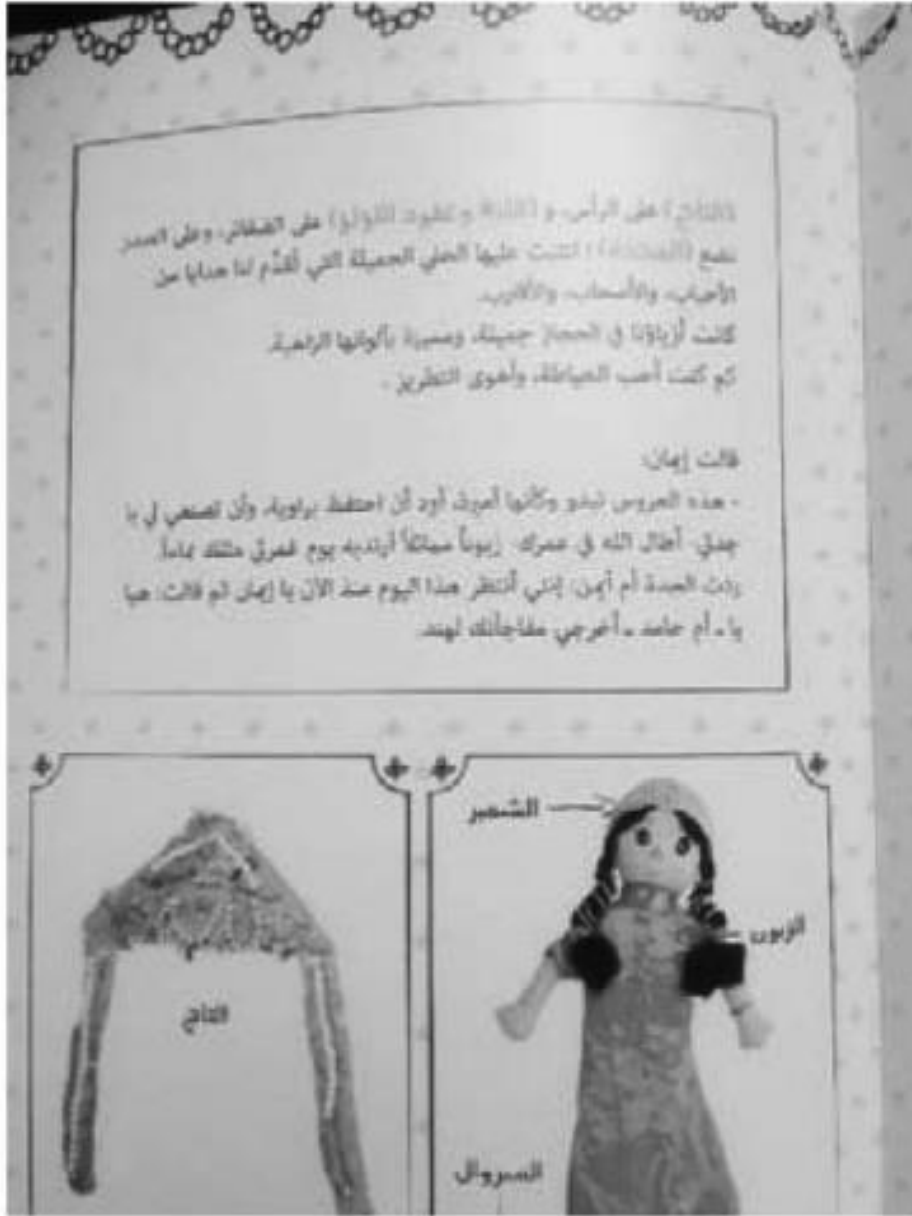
(التاج) على الرأس، و (القلادة وعقود اللؤلؤ) على الصدر، وعلى الصدر نضع (المحفدة) التي نثبت عليها الحلي الجميلة التي تقدم لنا هدايا من الأحباب، والأصحاب، والأقارب.
كانت أزياؤنا في الحجاز جميلة، ومميزة بألوانها الزاهية.
ثم كنت أحب الخياطة، وأهوى التطريز.

قالت إيمان:
- هذه العروس تبدو وكأنها أميرة، أود أن أحتفظ بها، وأن تصنعي لي يا جدتي، أطال الله في عمرك، زيوناً مماثلاً أرتديه يوم تخرجي فتقد عاماً.
ردت الجدة أم أيمن: إنني أنتظر هذا اليوم منذ الآن يا إيمان ثم قالت: هيا يا ... أم حامد ... أخرجي مفاجأتك لهند.

الشمبر

الزبون

السروال

التاج